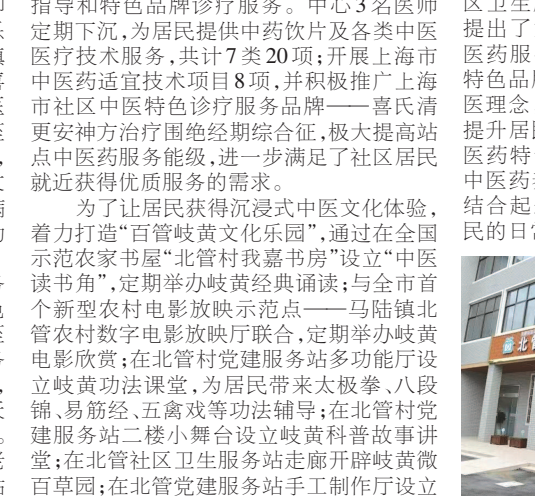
指导和特色品牌诊疗服务。中心3名医师定期下沉，为居民提供中药饮片及各类中医医疗技术服务，共计7类20项；开展上海市中医药适宜技术项目8项，并积极推广上海市社区中医特色诊疗服务品牌——喜氏清更安神方治疗围绝经期综合征，极大提高站点中医药服务能级，进一步满足了社区居民就近获得优质服务的需求。

为了让居民获得沉浸式中医文化体验，着力打造"百管岐黄文化乐园"，通过在全国示范农家书屋"北管村我嘉书房"设立"中医读书角"，定期举办岐黄经典诵读；与全市首个新型农村电影放映示范点——马陆镇北管农村数字电影放映厅联合，定期举办岐黄电影欣赏；在北管村党建服务站多功能厅设立岐黄功法课堂，为居民带来太极拳、八段锦、易筋经、五禽戏等功法辅导；在北管村党建服务站二楼小舞台设立岐黄科普故事讲堂；在北管村社区卫生服务站走廊开辟岐黄微百草园；在北管党建服务站手工制作厅设立

区卫生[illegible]
提出了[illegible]
医药服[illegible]
特色品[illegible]
医理念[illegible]
提升居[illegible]
医药特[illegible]
中医药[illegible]
结合起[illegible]
民的日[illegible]

北管